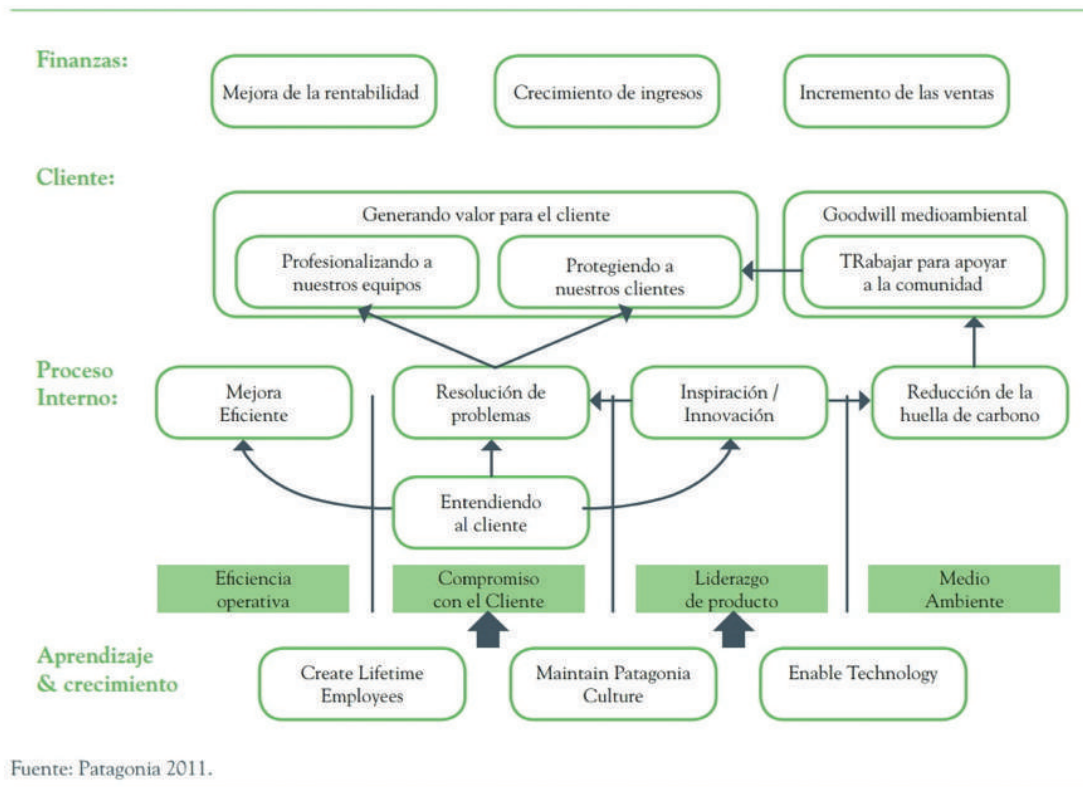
Finanzas:

Mejora de la rentabilidad

Crecimiento de ingresos

Incremento de las ventas

Cliente:

Generando valor para el cliente

Profesionalizando a nuestros equipos

Protegiendo a nuestros clientes

Goodwill medioambiental

TRabajar para apoyar a la comunidad

Proceso Interno:

Mejora Eficiente

Resolución de problemas

Inspiración / Innovación

Reducción de la huella de carbono

Entendiendo al cliente

Eficiencia operativa

Compromiso con el Cliente

Liderazgo de producto

Medio Ambiente

Aprendizaje & crecimiento

Create Lifetime Employees

Maintain Patagonia Culture

Enable Technology

Fuente: Patagonia 2011.